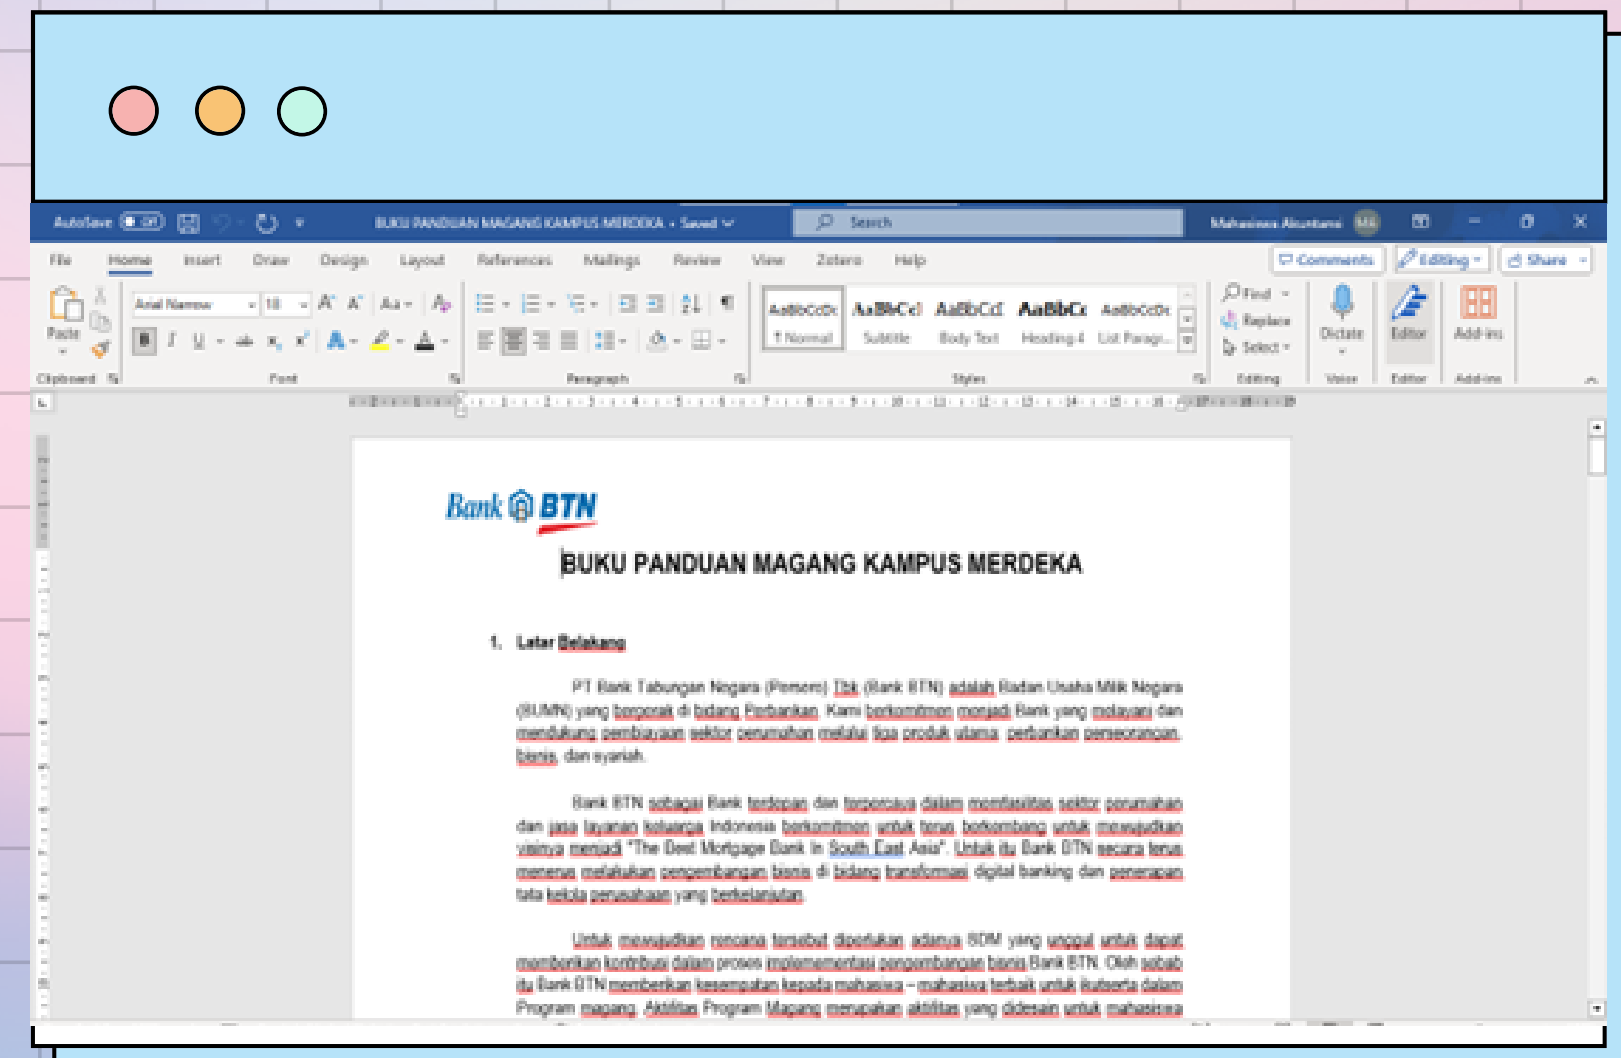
AutoSave Off BUKU PANDUAN MAGANG KAMPUS MERDEKA • Saved Search Mahasiswa Akuntansi MA

File Home Insert Draw Design Layout References Mailings Review View Zotero Help Comments Editing Share

Paste Clipboard Arial Narrow 18 Font Paragraph AaBbCcDc ↑ Normal AaBbCcI Subtitle AaBbCcI Body Text AaBbCc Heading 4 AaBbCcDc List Paragr... Styles Find Replace Select Editing Dictate Voice Editor Editor Add-ins Add-ins

Bank BTN

BUKU PANDUAN MAGANG KAMPUS MERDEKA

1. Latar Belakang

PT Bank Tabungan Negara (Persero) Tbk (Bank BTN) adalah Badan Usaha Milik Negara (BUMN) yang bergerak di bidang Perbankan. Kami berkomitmen menjadi Bank yang melayani dan mendukung pembiayaan sektor perumahan melalui tiga produk utama perbankan perseorangan, bisnis, dan syariah.

Bank BTN sebagai Bank terdepan dan terpercaya dalam memfasilitasi sektor perumahan dan jasa layanan keluarga Indonesia berkomitmen untuk terus berkembang untuk mewujudkan visinya menjadi "The Best Mortgage Bank in South East Asia". Untuk itu Bank BTN secara terus menerus melakukan pengembangan bisnis di bidang transformasi digital banking dan penerapan tata kelola perusahaan yang berkelanjutan.

Untuk mewujudkan rencana tersebut diperlukan adanya SDM yang unggul untuk dapat memberikan kontribusi dalam proses implementasi pengembangan bisnis Bank BTN. Oleh sebab itu Bank BTN memberikan kesempatan kepada mahasiswa – mahasiswa terbaik untuk ikutserta dalam Program magang. Aktifitas Program Magang merupakan aktifitas yang didesain untuk mahasiswa